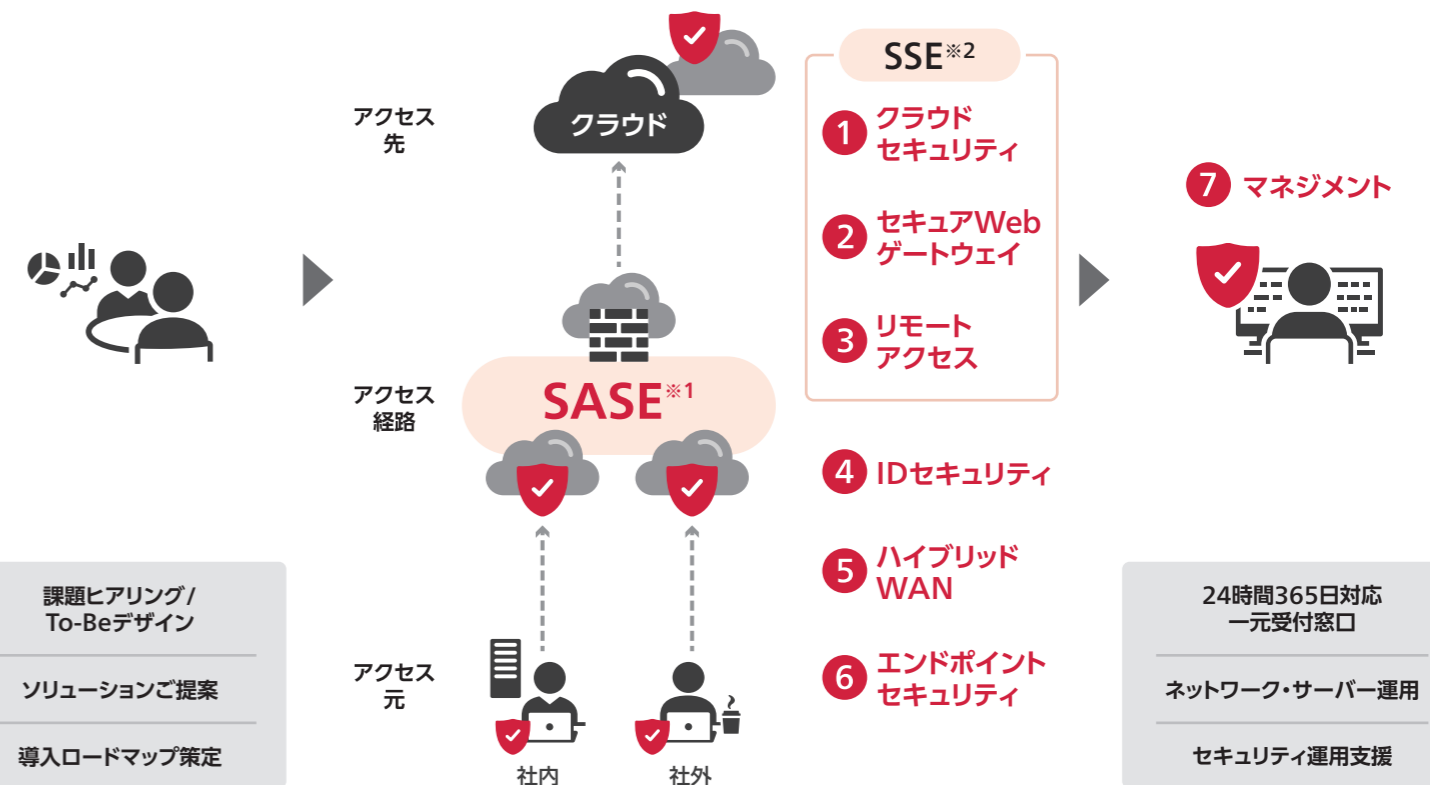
アクセス先

クラウド

アクセス経路

SASE$^{※1}$

アクセス元

社内

社外

SSE$^{※2}$

1 クラウドセキュリティ

2 セキュアWebゲートウェイ

3 リモートアクセス

4 IDセキュリティ

5 ハイブリッドWAN

6 エンドポイントセキュリティ

7 マネジメント

課題ヒアリング/To-Beデザイン

ソリューションご提案

導入ロードマップ策定

24時間365日対応一元受付窓口

ネットワーク・サーバー運用

セキュリティ運用支援